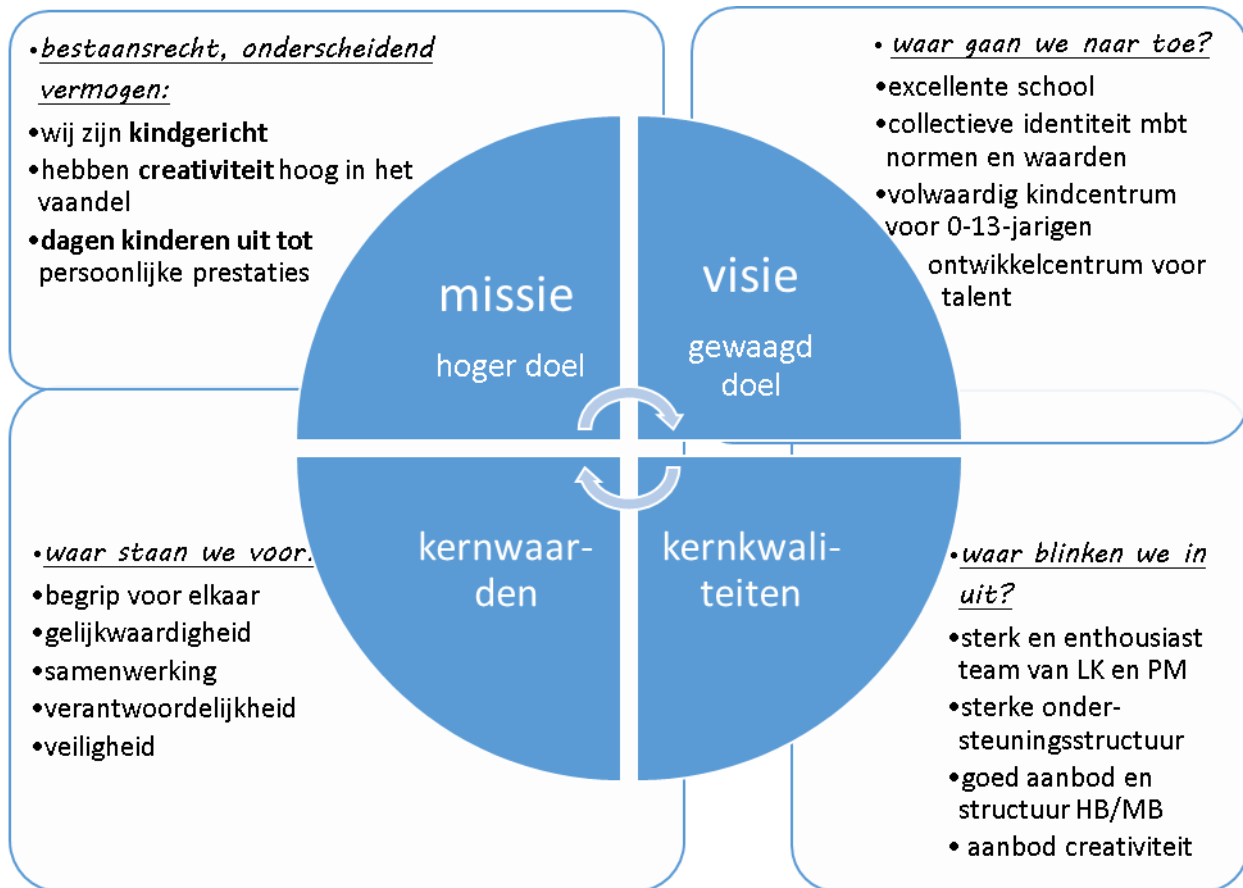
•bestaansrecht, onderscheidend vermogen:

•wij zijn **kindgericht**

•hebben **creativiteit** hoog in het vaandel

•**dagen kinderen uit tot** persoonlijke prestaties

• waar gaan we naar toe?

•excellente school

•collectieve identiteit mbt normen en waarden

•volwaardig kindcentrum voor 0-13-jarigen

ontwikkelcentrum voor talent

missie

hoger doel

visie

gewaagd doel

kernwaarden

kernkwaliteiten

•waar staan we voor?

•begrip voor elkaar

•gelijkwaardigheid

•samenwerking

•verantwoordelijkheid

•veiligheid

•waar blinken we in uit?

•sterk en enthousiast team van LK en PM

•sterke ondersteuningsstructuur

•goed aanbod en structuur HB/MB

• aanbod creativiteit